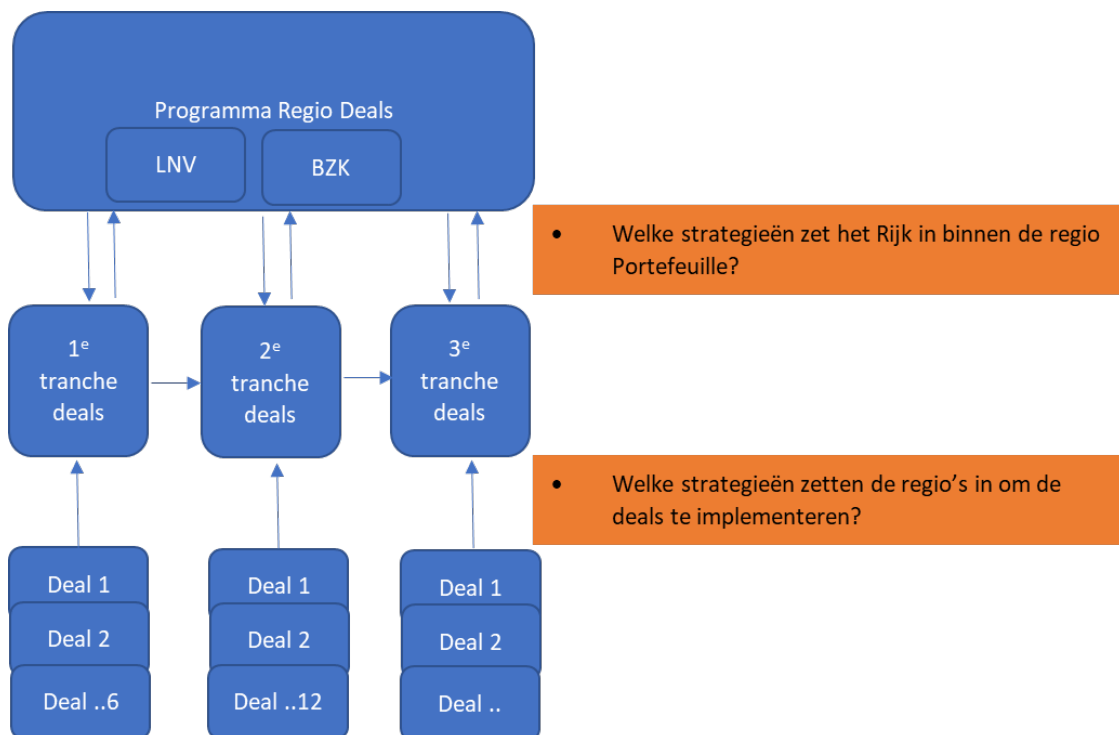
Programma Regio Deals

LNV

BZK

- Welke strategieën zet het Rijk in binnen de regio Portefeuille?

$1^e$ tranche deals

$2^e$ tranche deals

$3^e$ tranche deals

- Welke strategieën zetten de regio's in om de deals te implementeren?

Deal 1

Deal 2

Deal ..6

Deal 1

Deal 2

Deal ..12

Deal 1

Deal 2

Deal ..